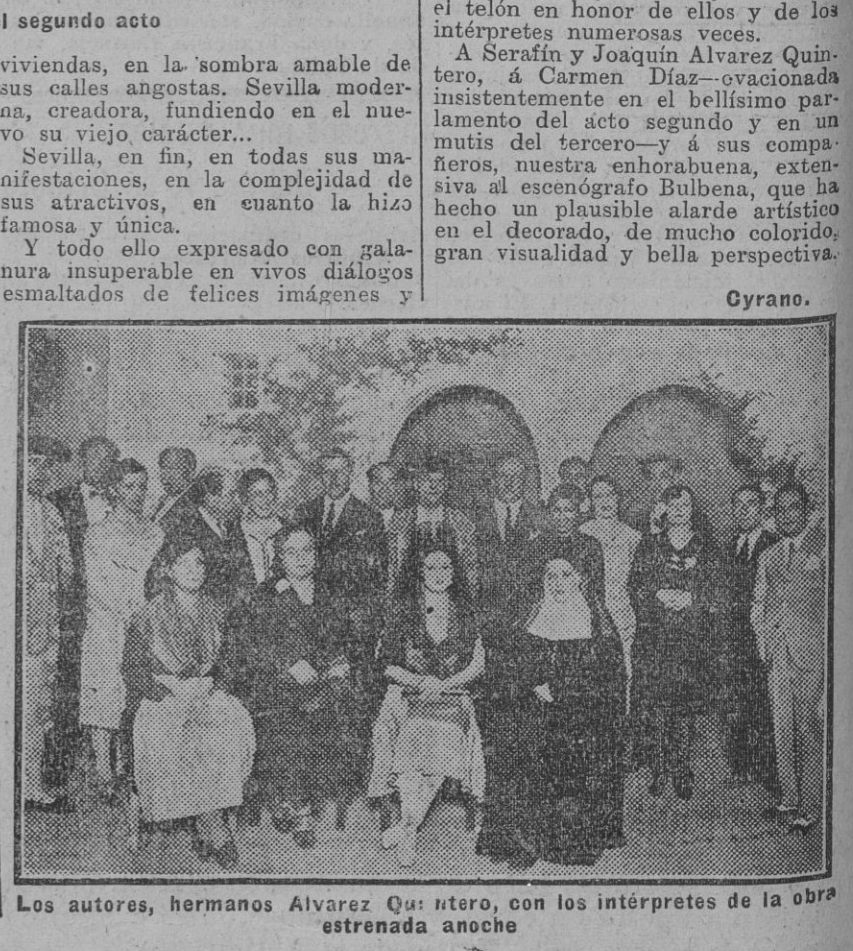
l segundo acto

viviendas, en la sombra amable de sus calles angostas. Sevilla moderna, creadora, fundiendo en el nuevo su viejo carácter...

Sevilla, en fin, en todas sus manifestaciones, en la complejidad de sus atractivos, en cuanto la hizo famosa y única.

Y todo ello expresado con galanura insuperable en vivos diálogos esmaltados de felices imágenes y

el telón en honor de ellos y de los intérpretes numerosas veces.

A Serafín y Joaquín Alvarez Quintero, á Carmen Díaz—ovacionada insistentemente en el bellísimo parlamento del acto segundo y en un mutis del tercero—y á sus compañeros, nuestra enhorabuena, extensiva al escenógrafo Bulbena, que ha hecho un plausible alarde artístico en el decorado, de mucho colorido, gran visualidad y bella perspectiva.

Cyrano.

Los autores, hermanos Alvarez Quintero, con los intérpretes de la obra estrenada anoche